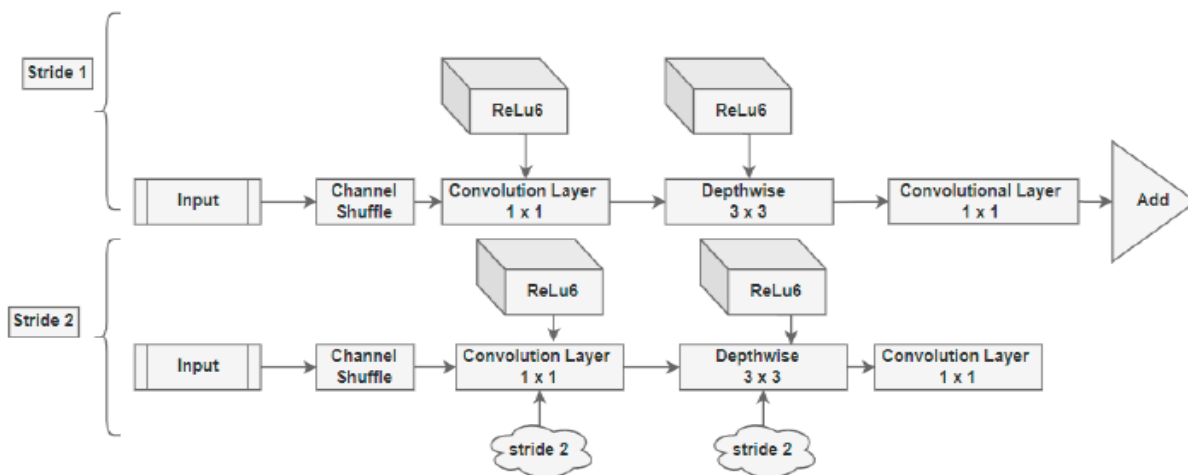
Stride 1

ReLu6

ReLu6

Input

Channel Shuffle

Convolution Layer 1 x 1

Depthwise 3 x 3

Convolutional Layer 1 x 1

Add

Stride 2

ReLu6

ReLu6

Input

Channel Shuffle

Convolution Layer 1 x 1

Depthwise 3 x 3

Convolution Layer 1 x 1

stride 2

stride 2